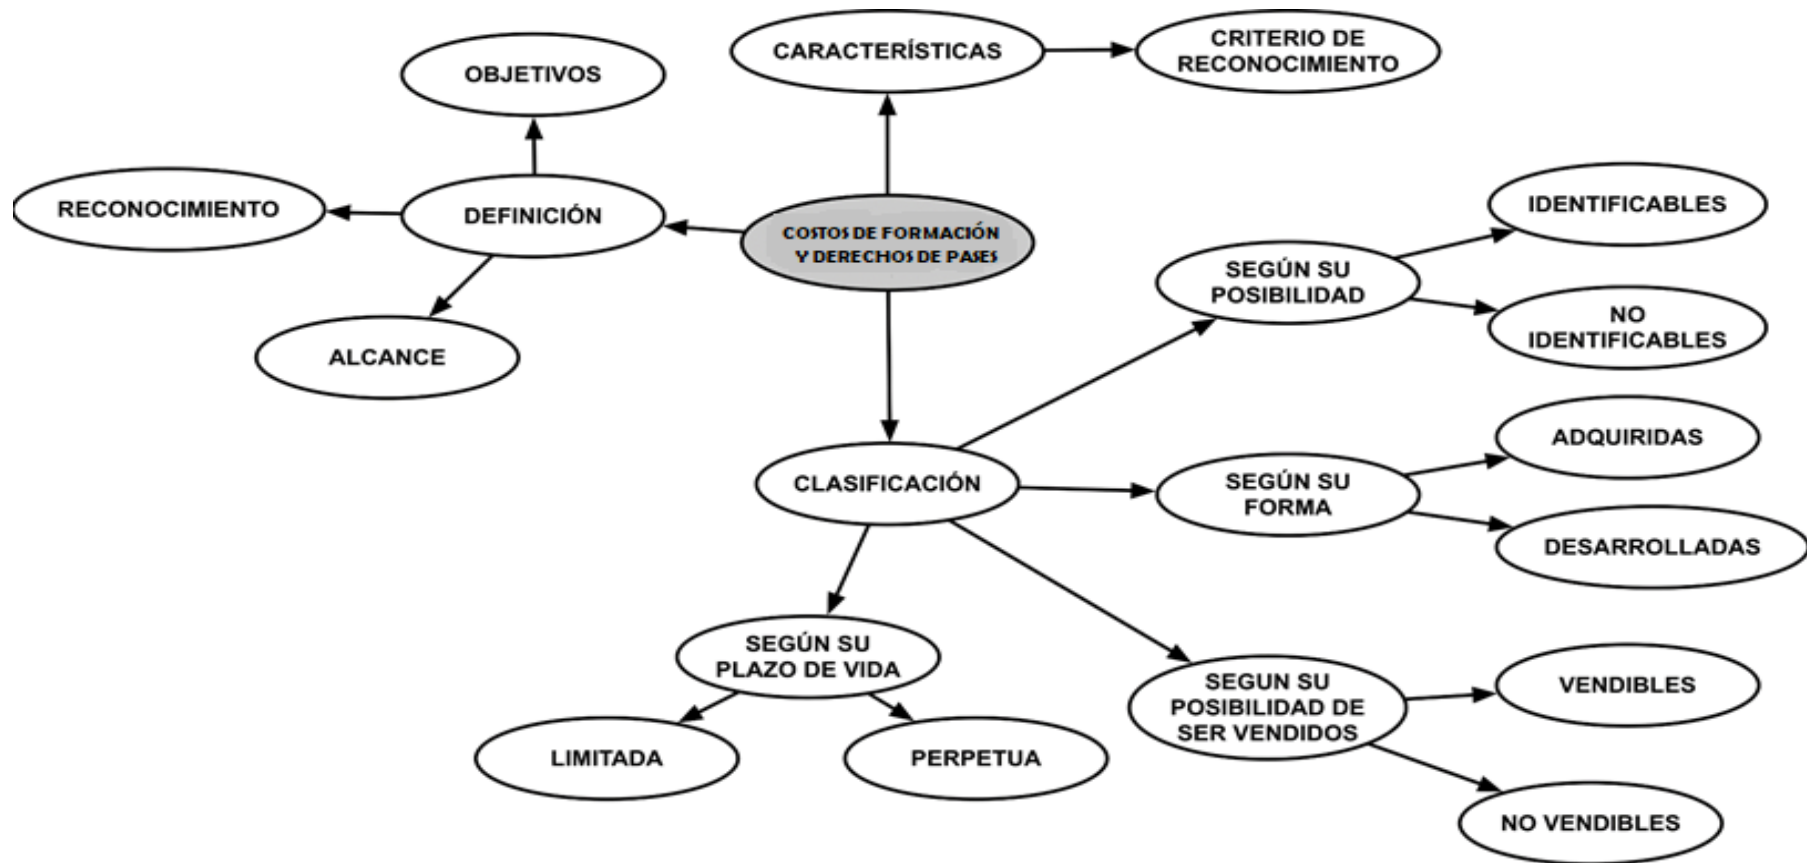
COSTOS DE FORMACIÓN Y DERECHOS DE PASES

CARACTERÍSTICAS

CRITERIO DE RECONOCIMIENTO

OBJETIVOS

DEFINICIÓN

RECONOCIMIENTO

ALCANCE

CLASIFICACIÓN

SEGÚN SU POSIBILIDAD

IDENTIFICABLES

NO IDENTIFICABLES

SEGÚN SU FORMA

ADQUIRIDAS

DESARROLLADAS

SEGUN SU POSIBILIDAD DE SER VENDIDOS

VENDIBLES

NO VENDIBLES

SEGÚN SU PLAZO DE VIDA

LIMITADA

PERPETUA